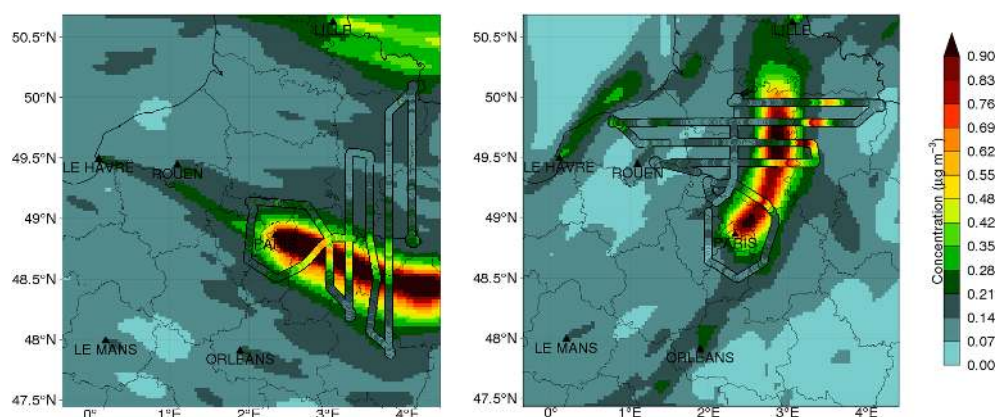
50.5°N
50°N
49.5°N
49°N
48.5°N
48°N
47.5°N
LILLE
LE HAVRE
ROUEN
PARIS
LE MANS
ORLEANS
0°
1°E
2°E
3°E
4°E

50.5°N
50°N
49.5°N
49°N
48.5°N
48°N
47.5°N
LILLE
LE HAVRE
ROUEN
PARIS
LE MANS
ORLEANS
0°
1°E
2°E
3°E
4°E

0.90
0.83
0.76
0.69
0.62
0.55
0.48
0.42
0.35
0.28
0.21
0.14
0.07
0.00
Concentration ($\mu g\ m^{-3}$)